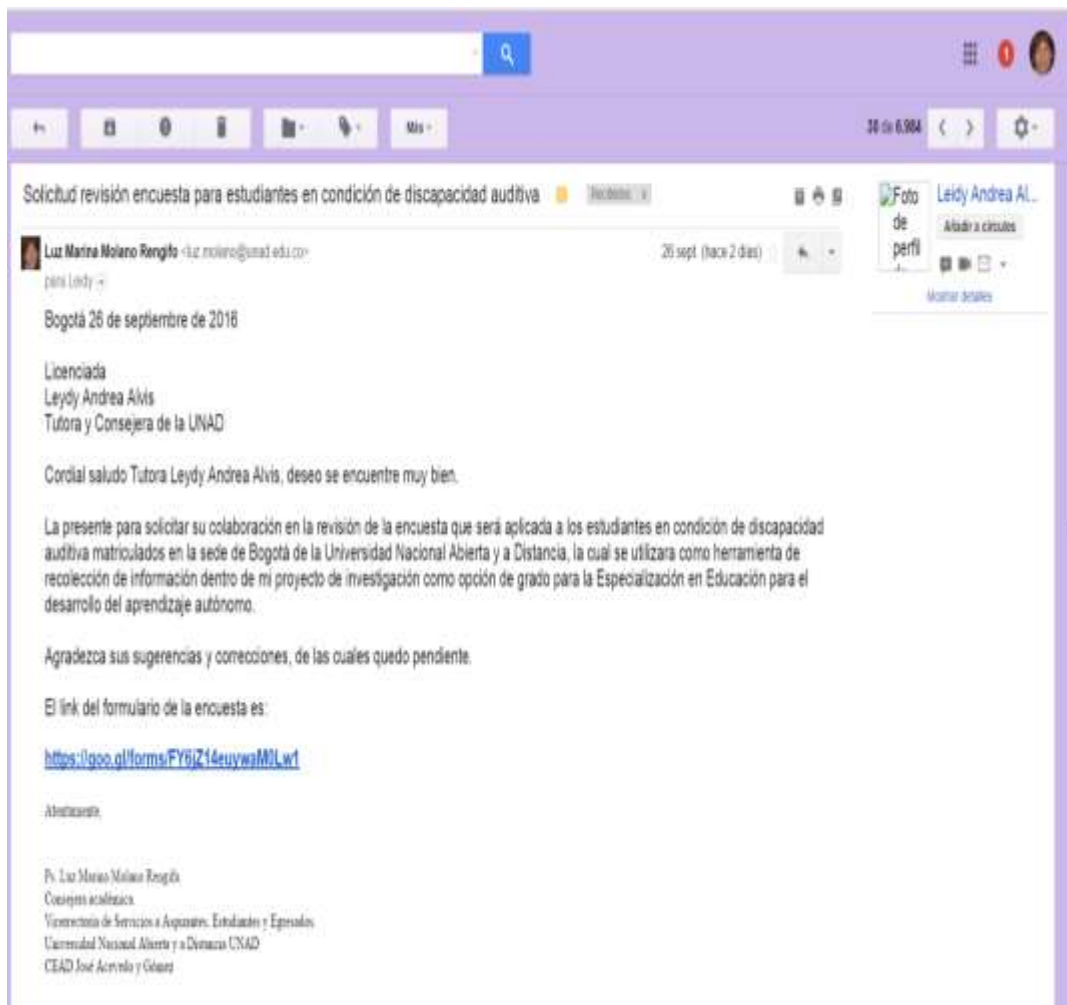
Más

38 de 6.984

Solicitud revisión encuesta para estudiantes en condición de discapacidad auditiva Recibidos x

Foto de perfil

Leidy Andrea Al...

Añadir a círculos

Mostrar detalles

Luz Marina Molano Rengifo <luz.molano@unad.edu.co>

26 sept. (hace 2 días)

para Leidy

Bogotá 26 de septiembre de 2016

Licenciada
Leydy Andrea Alvis
Tutora y Consejera de la UNAD

Cordial saludo Tutora Leydy Andrea Alvis, deseo se encuentre muy bien.

La presente para solicitar su colaboración en la revisión de la encuesta que será aplicada a los estudiantes en condición de discapacidad auditiva matriculados en la sede de Bogotá de la Universidad Nacional Abierta y a Distancia, la cual se utilizara como herramienta de recolección de información dentro de mi proyecto de investigación como opción de grado para la Especialización en Educación para el desarrollo del aprendizaje autónomo.

Agradezca sus sugerencias y correcciones, de las cuales quedo pendiente.

El link del formulario de la encuesta es:

https://goo.gl/forms/FY6jZ14euywaM0Lw1

Atentamente,

Ps. Luz Marina Molano Rengifo
Consejera académica
Vicerrectoría de Servicios a Aspirantes, Estudiantes y Egresados
Universidad Nacional Abierta y a Distancia UNAD
CEAD José Acevedo y Gómez